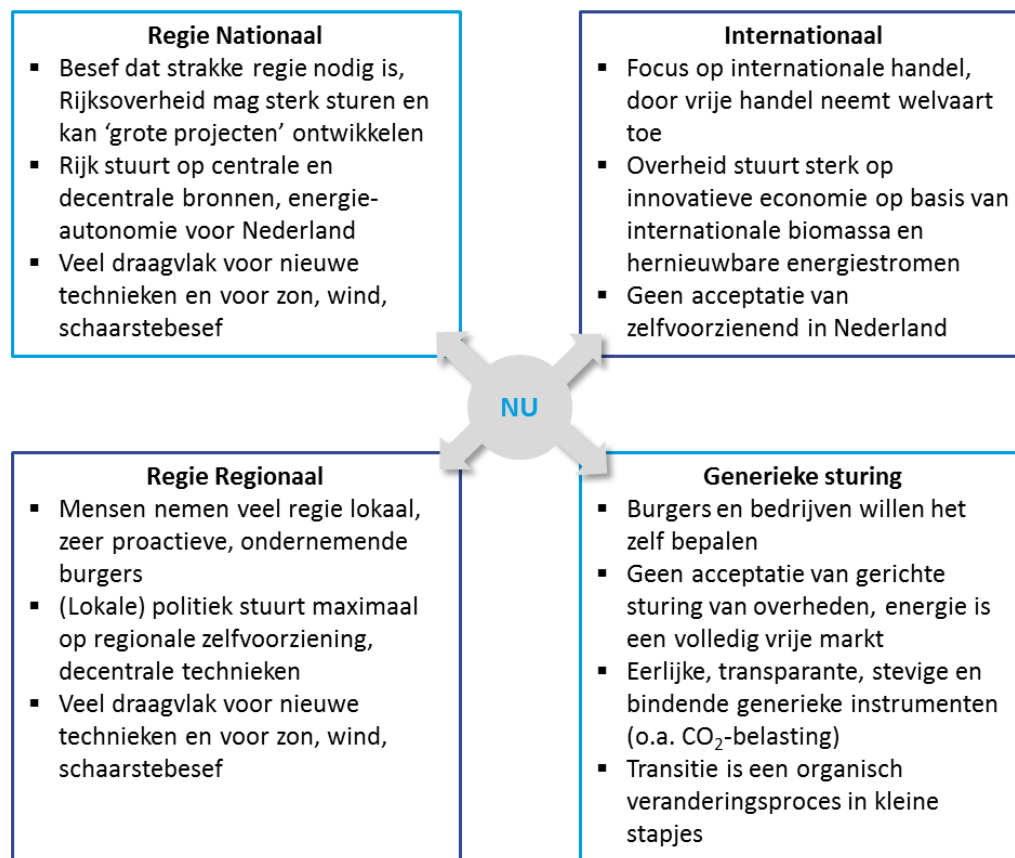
**Regie Nationaal**

- Besef dat strakke regie nodig is, Rijksoverheid mag sterk sturen en kan ‘grote projecten’ ontwikkelen
- Rijk stuurt op centrale en decentrale bronnen, energie-autonomie voor Nederland
- Veel draagvlak voor nieuwe technieken en voor zon, wind, schaarstebesef

**Internationaal**

- Focus op internationale handel, door vrije handel neemt welvaart toe
- Overheid stuurt sterk op innovatieve economie op basis van internationale biomassa en hernieuwbare energiestromen
- Geen acceptatie van zelfvoorzienend in Nederland

NU

**Regie Regionaal**

- Mensen nemen veel regie lokaal, zeer proactieve, ondernemende burgers
- (Lokale) politiek stuurt maximaal op regionale zelfvoorziening, decentrale technieken
- Veel draagvlak voor nieuwe technieken en voor zon, wind, schaarstebesef

**Generieke sturing**

- Burgers en bedrijven willen het zelf bepalen
- Geen acceptatie van gerichte sturing van overheden, energie is een volledig vrije markt
- Eerlijke, transparante, stevige en bindende generieke instrumenten (o.a. $CO_2$-belasting)
- Transitie is een organisch veranderingsproces in kleine stapjes